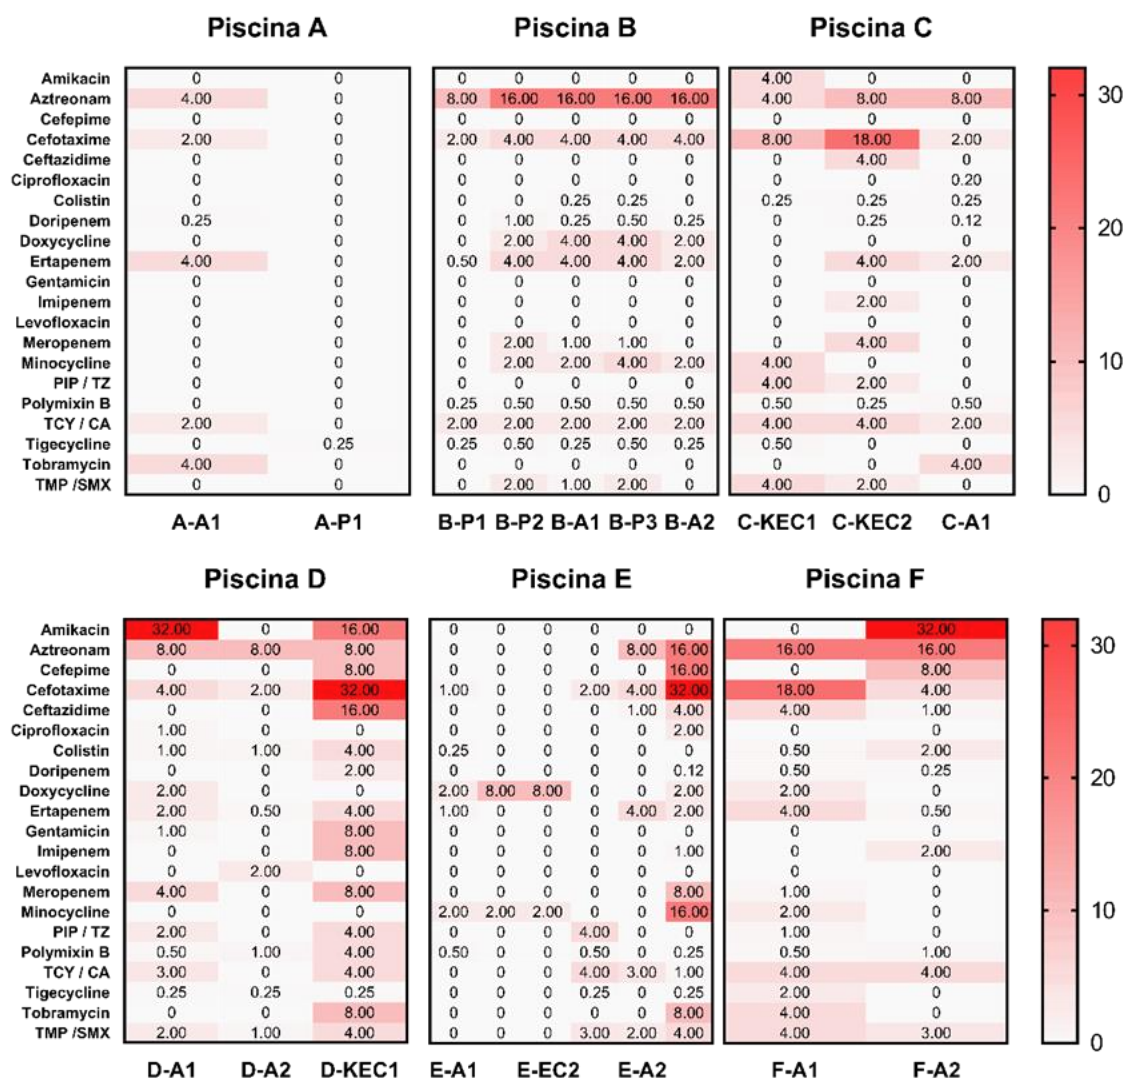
Piscina A

| | A-A1 | A-P1 |
|---|---|---|
| Amikacin | 0 | 0 |
| Aztreonam | 4.00 | 0 |
| Cefepime | 0 | 0 |
| Cefotaxime | 2.00 | 0 |
| Ceftazidime | 0 | 0 |
| Ciprofloxacin | 0 | 0 |
| Colistin | 0 | 0 |
| Doripenem | 0.25 | 0 |
| Doxycycline | 0 | 0 |
| Ertapenem | 4.00 | 0 |
| Gentamicin | 0 | 0 |
| Imipenem | 0 | 0 |
| Levofloxacin | 0 | 0 |
| Meropenem | 0 | 0 |
| Minocycline | 0 | 0 |
| PIP / TZ | 0 | 0 |
| Polymixin B | 0 | 0 |
| TCY / CA | 2.00 | 0 |
| Tigecycline | 0 | 0.25 |
| Tobramycin | 4.00 | 0 |
| TMP /SMX | 0 | 0 |

Piscina B

| | B-P1 | B-P2 | B-A1 | B-P3 | B-A2 |
|---|---|---|---|---|---|
| Amikacin | 0 | 0 | 0 | 0 | 0 |
| Aztreonam | 8.00 | 16.00 | 16.00 | 16.00 | 16.00 |
| Cefepime | 0 | 0 | 0 | 0 | 0 |
| Cefotaxime | 2.00 | 4.00 | 4.00 | 4.00 | 4.00 |
| Ceftazidime | 0 | 0 | 0 | 0 | 0 |
| Ciprofloxacin | 0 | 0 | 0 | 0 | 0 |
| Colistin | 0 | 0 | 0.25 | 0.25 | 0 |
| Doripenem | 0 | 1.00 | 0.25 | 0.50 | 0.25 |
| Doxycycline | 0 | 2.00 | 4.00 | 4.00 | 2.00 |
| Ertapenem | 0.50 | 4.00 | 4.00 | 4.00 | 2.00 |
| Gentamicin | 0 | 0 | 0 | 0 | 0 |
| Imipenem | 0 | 0 | 0 | 0 | 0 |
| Levofloxacin | 0 | 0 | 0 | 0 | 0 |
| Meropenem | 0 | 2.00 | 1.00 | 1.00 | 0 |
| Minocycline | 0 | 2.00 | 2.00 | 4.00 | 2.00 |
| PIP / TZ | 0 | 0 | 0 | 0 | 0 |
| Polymixin B | 0.25 | 0.50 | 0.50 | 0.50 | 0.50 |
| TCY / CA | 2.00 | 2.00 | 2.00 | 2.00 | 2.00 |
| Tigecycline | 0.25 | 0.50 | 0.25 | 0.50 | 0.25 |
| Tobramycin | 0 | 0 | 0 | 0 | 0 |
| TMP /SMX | 0 | 2.00 | 1.00 | 2.00 | 0 |

Piscina C

| | C-KEC1 | C-KEC2 | C-A1 |
|---|---|---|---|
| Amikacin | 4.00 | 0 | 0 |
| Aztreonam | 4.00 | 8.00 | 8.00 |
| Cefepime | 0 | 0 | 0 |
| Cefotaxime | 8.00 | 18.00 | 2.00 |
| Ceftazidime | 0 | 4.00 | 0 |
| Ciprofloxacin | 0 | 0 | 0.20 |
| Colistin | 0.25 | 0.25 | 0.25 |
| Doripenem | 0 | 0.25 | 0.12 |
| Doxycycline | 0 | 0 | 0 |
| Ertapenem | 0 | 4.00 | 2.00 |
| Gentamicin | 0 | 0 | 0 |
| Imipenem | 0 | 2.00 | 0 |
| Levofloxacin | 0 | 0 | 0 |
| Meropenem | 0 | 4.00 | 0 |
| Minocycline | 4.00 | 0 | 0 |
| PIP / TZ | 4.00 | 2.00 | 0 |
| Polymixin B | 0.50 | 0.25 | 0.50 |
| TCY / CA | 4.00 | 4.00 | 2.00 |
| Tigecycline | 0.50 | 0 | 0 |
| Tobramycin | 0 | 0 | 4.00 |
| TMP /SMX | 4.00 | 2.00 | 0 |

30 20 10 0

Piscina D

| | D-A1 | D-A2 | D-KEC1 |
|---|---|---|---|
| Amikacin | 32.00 | 0 | 16.00 |
| Aztreonam | 8.00 | 8.00 | 8.00 |
| Cefepime | 0 | 0 | 8.00 |
| Cefotaxime | 4.00 | 2.00 | 32.00 |
| Ceftazidime | 0 | 0 | 16.00 |
| Ciprofloxacin | 1.00 | 0 | 0 |
| Colistin | 1.00 | 1.00 | 4.00 |
| Doripenem | 0 | 0 | 2.00 |
| Doxycycline | 2.00 | 0 | 0 |
| Ertapenem | 2.00 | 0.50 | 4.00 |
| Gentamicin | 1.00 | 0 | 8.00 |
| Imipenem | 0 | 0 | 8.00 |
| Levofloxacin | 0 | 2.00 | 0 |
| Meropenem | 4.00 | 0 | 8.00 |
| Minocycline | 0 | 0 | 0 |
| PIP / TZ | 2.00 | 0 | 4.00 |
| Polymixin B | 0.50 | 1.00 | 4.00 |
| TCY / CA | 3.00 | 0 | 4.00 |
| Tigecycline | 0.25 | 0.25 | 0.25 |
| Tobramycin | 0 | 0 | 8.00 |
| TMP /SMX | 2.00 | 1.00 | 4.00 |

Piscina E

| | E-A1 | | E-EC2 | | E-A2 | |
|---|---|---|---|---|---|---|
| Amikacin | 0 | 0 | 0 | 0 | 0 | 0 |
| Aztreonam | 0 | 0 | 0 | 0 | 8.00 | 16.00 |
| Cefepime | 0 | 0 | 0 | 0 | 0 | 16.00 |
| Cefotaxime | 1.00 | 0 | 0 | 2.00 | 4.00 | 32.00 |
| Ceftazidime | 0 | 0 | 0 | 0 | 1.00 | 4.00 |
| Ciprofloxacin | 0 | 0 | 0 | 0 | 0 | 2.00 |
| Colistin | 0.25 | 0 | 0 | 0 | 0 | 0 |
| Doripenem | 0 | 0 | 0 | 0 | 0 | 0.12 |
| Doxycycline | 2.00 | 8.00 | 8.00 | 0 | 0 | 2.00 |
| Ertapenem | 1.00 | 0 | 0 | 0 | 4.00 | 2.00 |
| Gentamicin | 0 | 0 | 0 | 0 | 0 | 0 |
| Imipenem | 0 | 0 | 0 | 0 | 0 | 1.00 |
| Levofloxacin | 0 | 0 | 0 | 0 | 0 | 0 |
| Meropenem | 0 | 0 | 0 | 0 | 0 | 8.00 |
| Minocycline | 2.00 | 2.00 | 2.00 | 0 | 0 | 16.00 |
| PIP / TZ | 0 | 0 | 0 | 4.00 | 0 | 0 |
| Polymixin B | 0.50 | 0 | 0 | 0.50 | 0 | 0.25 |
| TCY / CA | 0 | 0 | 0 | 4.00 | 3.00 | 1.00 |
| Tigecycline | 0 | 0 | 0 | 0.25 | 0 | 0.25 |
| Tobramycin | 0 | 0 | 0 | 0 | 0 | 8.00 |
| TMP /SMX | 0 | 0 | 0 | 3.00 | 2.00 | 4.00 |

Piscina F

| | F-A1 | F-A2 |
|---|---|---|
| Amikacin | 0 | 32.00 |
| Aztreonam | 16.00 | 16.00 |
| Cefepime | 0 | 8.00 |
| Cefotaxime | 18.00 | 4.00 |
| Ceftazidime | 4.00 | 1.00 |
| Ciprofloxacin | 0 | 0 |
| Colistin | 0.50 | 2.00 |
| Doripenem | 0.50 | 0.25 |
| Doxycycline | 2.00 | 0 |
| Ertapenem | 4.00 | 0.50 |
| Gentamicin | 0 | 0 |
| Imipenem | 0 | 2.00 |
| Levofloxacin | 0 | 0 |
| Meropenem | 1.00 | 0 |
| Minocycline | 2.00 | 0 |
| PIP / TZ | 1.00 | 0 |
| Polymixin B | 0.50 | 1.00 |
| TCY / CA | 4.00 | 4.00 |
| Tigecycline | 2.00 | 0 |
| Tobramycin | 4.00 | 0 |
| TMP /SMX | 4.00 | 3.00 |

30 20 10 0